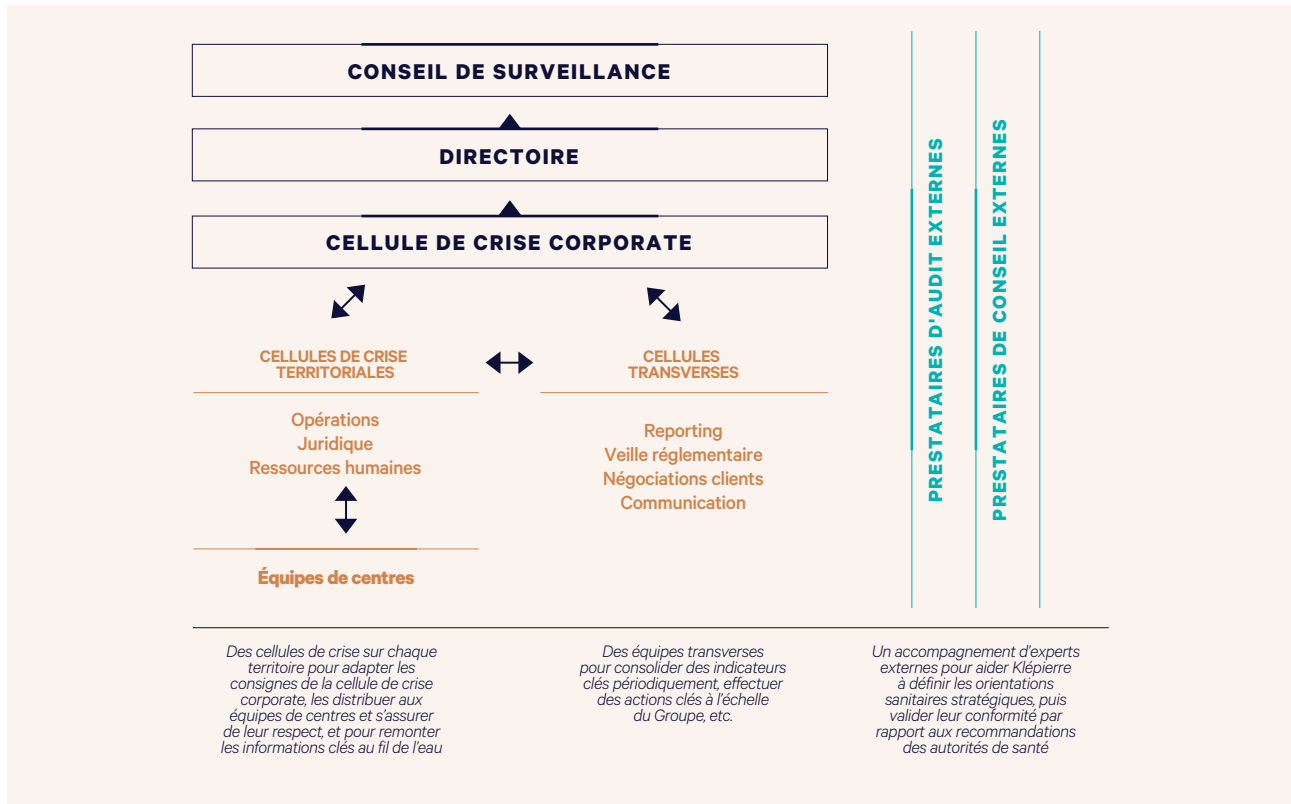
CONSEIL DE SURVEILLANCE

DIRECTOIRE

CELLULE DE CRISE CORPORATE

CELLULES DE CRISE TERRITORIALES

Opérations
Juridique
Ressources humaines

Équipes de centres

CELLULES TRANSVERSES

Reporting
Veille réglementaire
Négociations clients
Communication

PRESTATAIRES D'AUDIT EXTERNES

PRESTATAIRES DE CONSEIL EXTERNES

Des cellules de crise sur chaque territoire pour adapter les consignes de la cellule de crise corporate, les distribuer aux équipes de centres et s'assurer de leur respect, et pour remonter les informations clés au fil de l'eau

Des équipes transverses pour consolider des indicateurs clés périodiquement, effectuer des actions clés à l'échelle du Groupe, etc.

Un accompagnement d'experts externes pour aider Klépierre à définir les orientations sanitaires stratégiques, puis valider leur conformité par rapport aux recommandations des autorités de santé